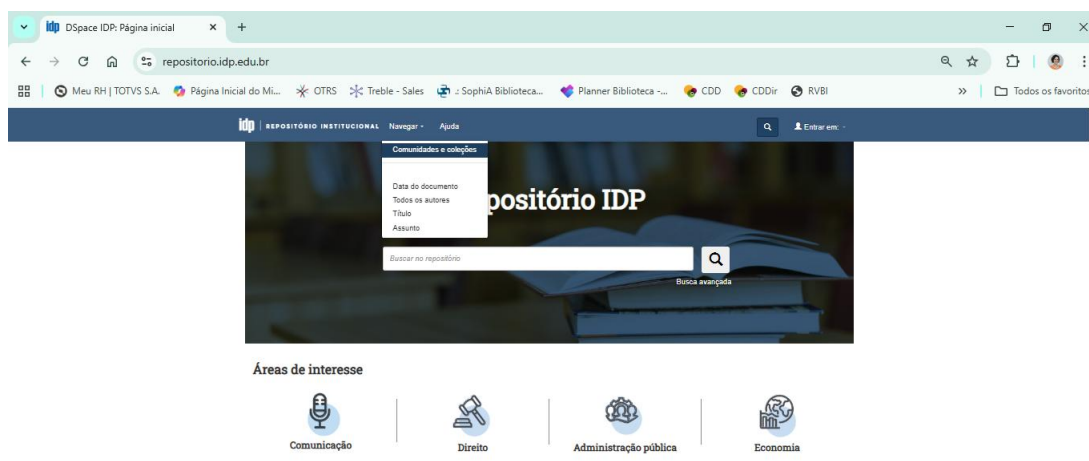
DSpace IDP: Página inicial × +

repositorio.idp.edu.br

Meu RH | TOTVS S.A. Página Inicial do Mi... OTRS Treble - Sales .: SophiA Biblioteca... Planner Biblioteca -... CDD CDDir RVBI » Todos os favoritos

idp | REPOSITÓRIO INSTITUCIONAL Navegar Ajuda Entrar em:

Comunidades e coleções

Data do documento
Todos os autores
Título
Assunto

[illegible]positório IDP

Buscar no repositório

Busca avançada

Áreas de interesse

Comunicação

Direito

Administração pública

Economia